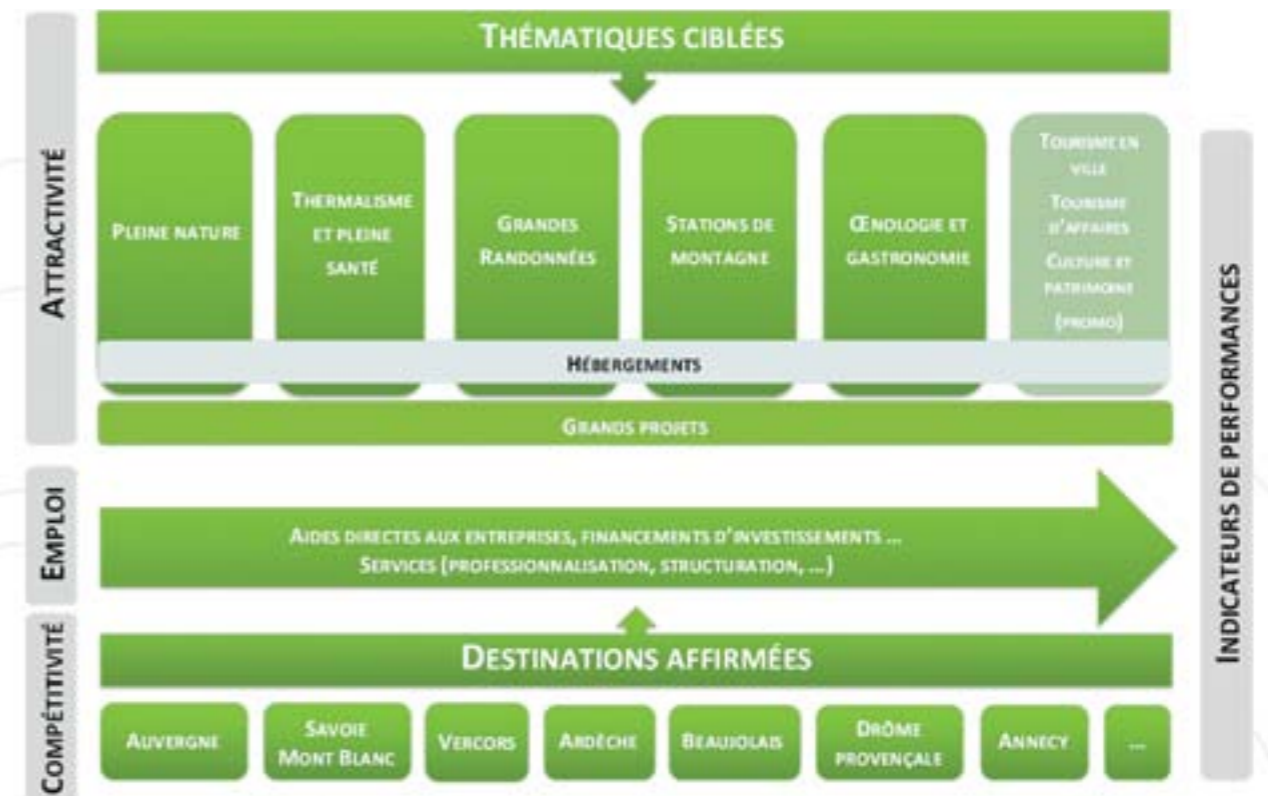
Attractivité

Thématiques ciblées

Pleine nature

Thermalisme et pleine santé

Grandes Randonnées

Stations de montagne

Œnologie et gastronomie

Tourisme en ville

Tourisme d'affaires

Culture et patrimoine

(promo)

Hébergements

Grands projets

Emploi

Aides directes aux entreprises, financements d'investissements ...

Services (professionnalisation, structuration, ...)

Compétitivité

Destinations affirmées

Auvergne

Savoie Mont Blanc

Vercors

Ardèche

Beaujolais

Drôme provençale

Annecy

...

Indicateurs de performances